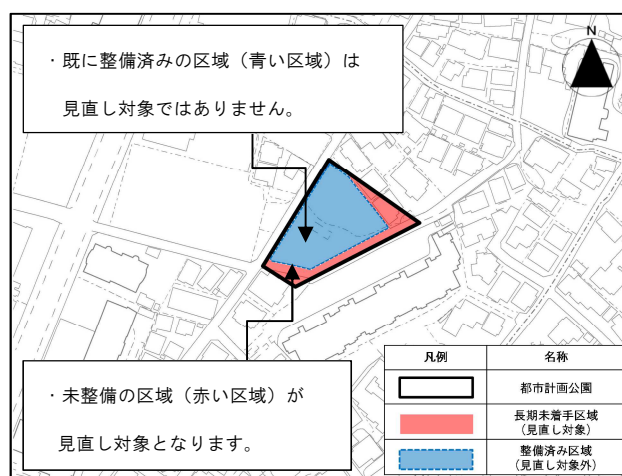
・既に整備済みの区域（青い区域）は

見直し対象ではありません。

N

・未整備の区域（赤い区域）が

見直し対象となります。

| 凡例 | 名称 |
|---|---|
|  | 都市計画公園 |
|  | 長期未着手区域（見直し対象） |
|  | 整備済み区域（見直し対象外） |